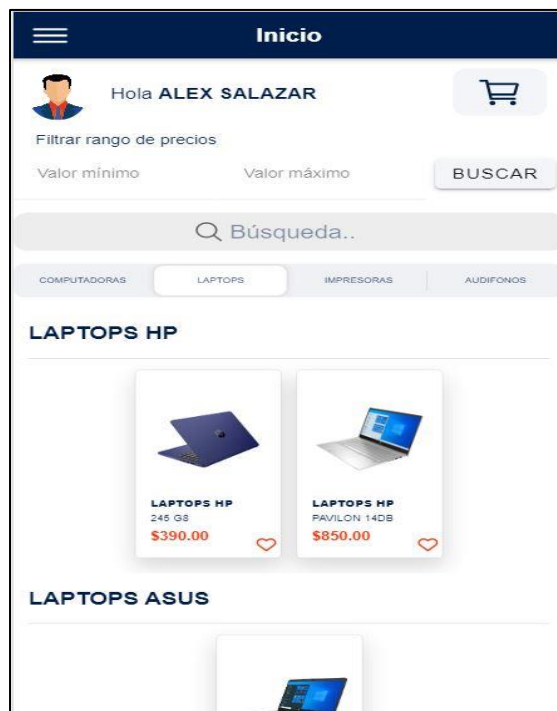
Inicio

Hola ALEX SALAZAR

Filtrar rango de precios

Valor mínimo

Valor máximo

BUSCAR

Búsqueda..

COMPUTADORAS

LAPTOPS

IMPRESORAS

AUDIFONOS

LAPTOPS HP

LAPTOPS HP
245 G8
$390.00

LAPTOPS HP
PAVILON 14DB
$850.00

LAPTOPS ASUS